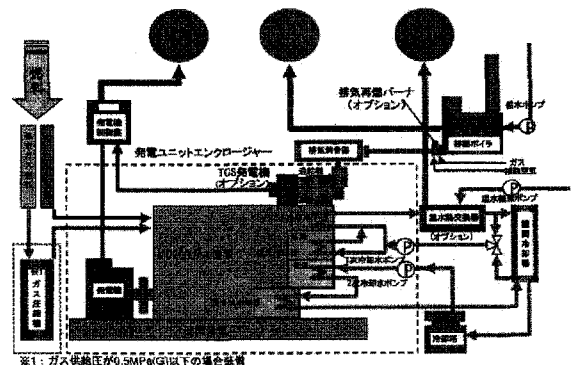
発電ユニットエンクロージャー

排気再燃バーナ（オプション）

給水ポンプ

排ガスボイラ

ガス

燃焼空気

排気消音器

TCS発電機（オプション）

過給機

発電機制御盤

温水熱交換器（オプション）

温水循環ポンプ

循環冷却器

1次冷却水ポンプ

2次冷却水ポンプ

ガス圧縮機

発電機

冷却塔

※1：ガス供給圧が0.5MPa(G)以下の場合装備